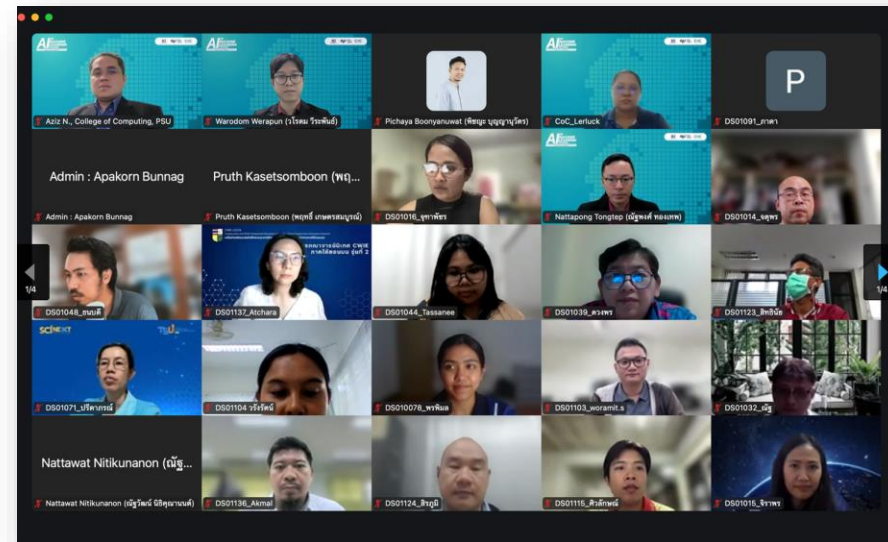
Aziz N., College of Computing, PSU

Warodom Werapun (วโรดม วีระพันธ์)

Pichaya Boonyanuwat (พิชญะ บุญญานุวัตร)

CoC_Lerluck

P

DS01091_ภาดา

Admin : Apakorn Bunnag

Admin : Apakorn Bunnag

Pruth Kasetsomboon (พฤ...

Pruth Kasetsomboon (พฤทธิ์ เกษตรสมบูรณ์)

DS01016_จุฑาทิพย์

Nattapong Tongtep (ณัฐพงศ์ ทองเทพ)

DS01014_จตุพร

1/4

DS01048_ธนบดี

DS01137_Atchara

DS01044_Tassanee

DS01039_ดวงพร

DS01123_สิทธิชัย

1/4

DS01071_ปรีดาภรณ์

DS01104 วรัรรัตน์

DS010078_พรพิมล

DS01103_woramit.s

DS01032_ณัฐ

Nattawat Nitikunanon (ณัฐ...

Nattawat Nitikunanon (ณัฐวัฒน์ นิติคุณานนท์)

DS01136_Akmal

DS01124_สิรภูมิ

DS01115_ศิวลักษณ์

DS01015_จิราพร